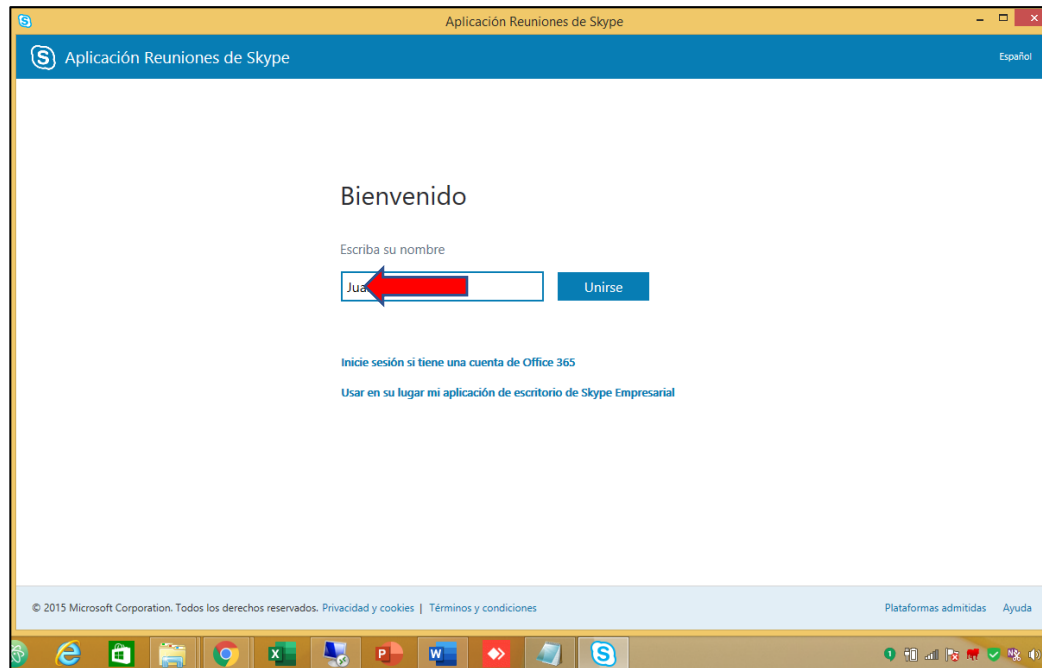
Aplicación Reuniones de Skype

Aplicación Reuniones de Skype

Español

Bienvenido

Escriba su nombre

Jua

Unirse

Inicie sesión si tiene una cuenta de Office 365

Usar en su lugar mi aplicación de escritorio de Skype Empresarial

© 2015 Microsoft Corporation. Todos los derechos reservados. Privacidad y cookies | Términos y condiciones

Plataformas admitidas Ayuda